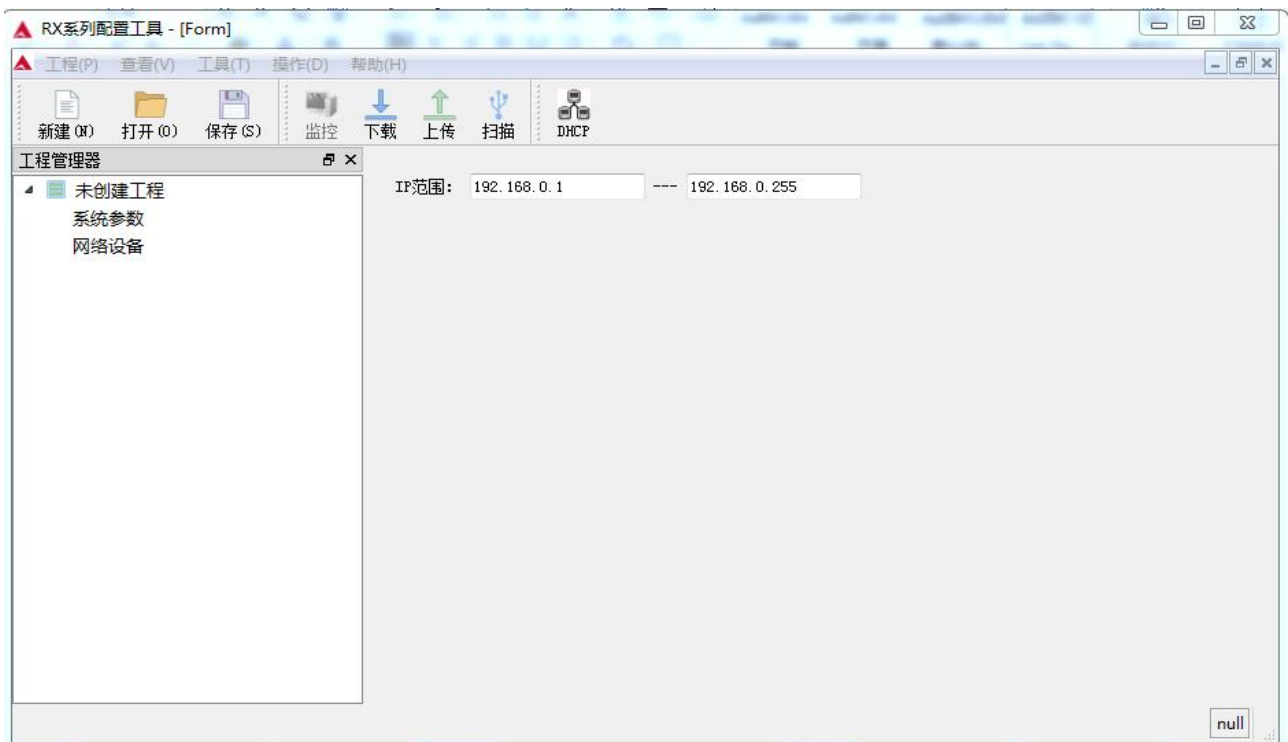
RX系列配置工具 - [Form]

工程(P) 查看(V) 工具(T) 操作(D) 帮助(H)

新建(N) 打开(O) 保存(S) 监控 下载 上传 扫描 DHCP

工程管理器

未创建工程
系统参数
网络设备

IP范围: 192.168.0.1 --- 192.168.0.255

null